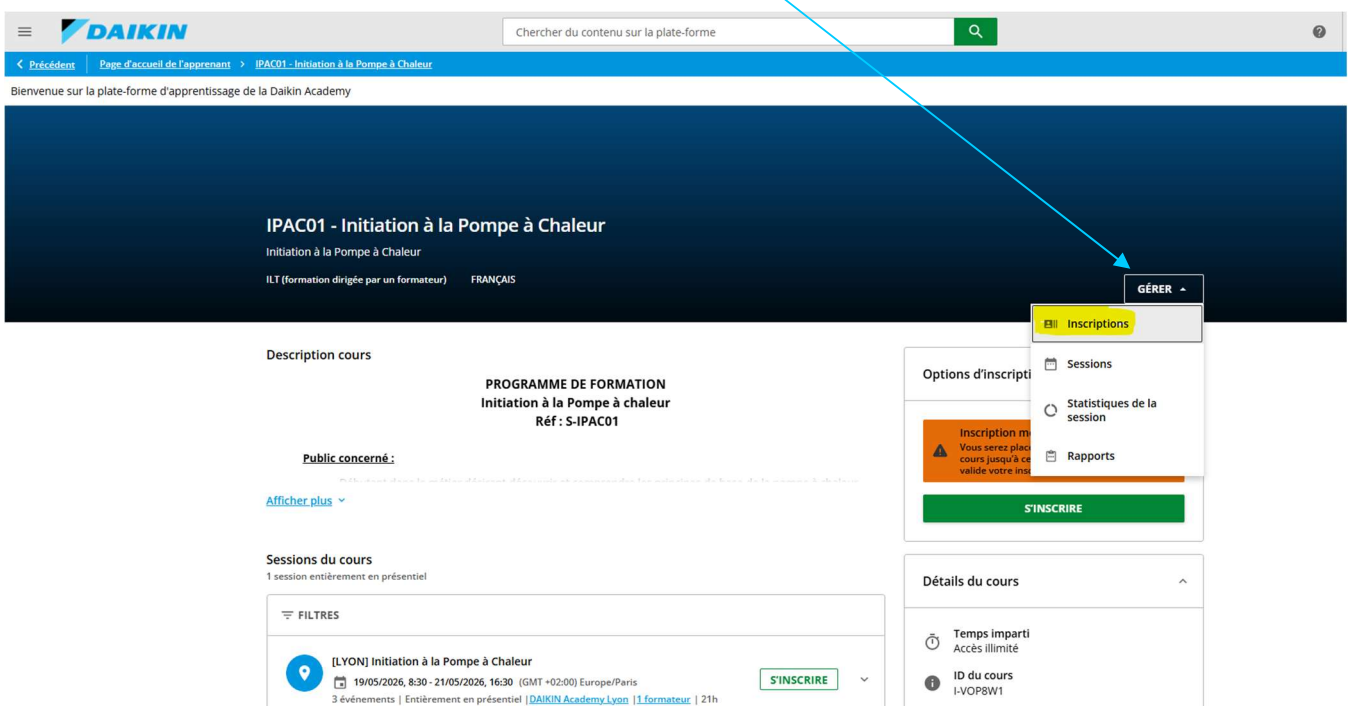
DAIKIN

Chercher du contenu sur la plate-forme

Précédent | Page d'accueil de l'apprenant > IPAC01 - Initiation à la Pompe à Chaleur

Bienvenue sur la plate-forme d'apprentissage de la Daikin Academy

IPAC01 - Initiation à la Pompe à Chaleur

Initiation à la Pompe à Chaleur

ILT (formation dirigée par un formateur) FRANÇAIS

GÉRER

Inscriptions

Sessions

Statistiques de la session

Rapports

Description cours

PROGRAMME DE FORMATION
Initiation à la Pompe à chaleur
Réf : S-IPAC01

Public concerné :

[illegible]

Afficher plus

Options d'inscripti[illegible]

Inscription m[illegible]
Vous serez plac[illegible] cours jusqu'à ce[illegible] valide votre ins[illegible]

S'INSCRIRE

Sessions du cours
1 session entièrement en présentiel

FILTRES

[LYON] Initiation à la Pompe à Chaleur
19/05/2026, 8:30 - 21/05/2026, 16:30 (GMT +02:00) Europe/Paris
3 événements | Entièrement en présentiel | DAIKIN Academy Lyon | 1 formateur | 21h

S'INSCRIRE

Détails du cours

Temps imparti
Accès illimité

ID du cours
I-VOP8W1